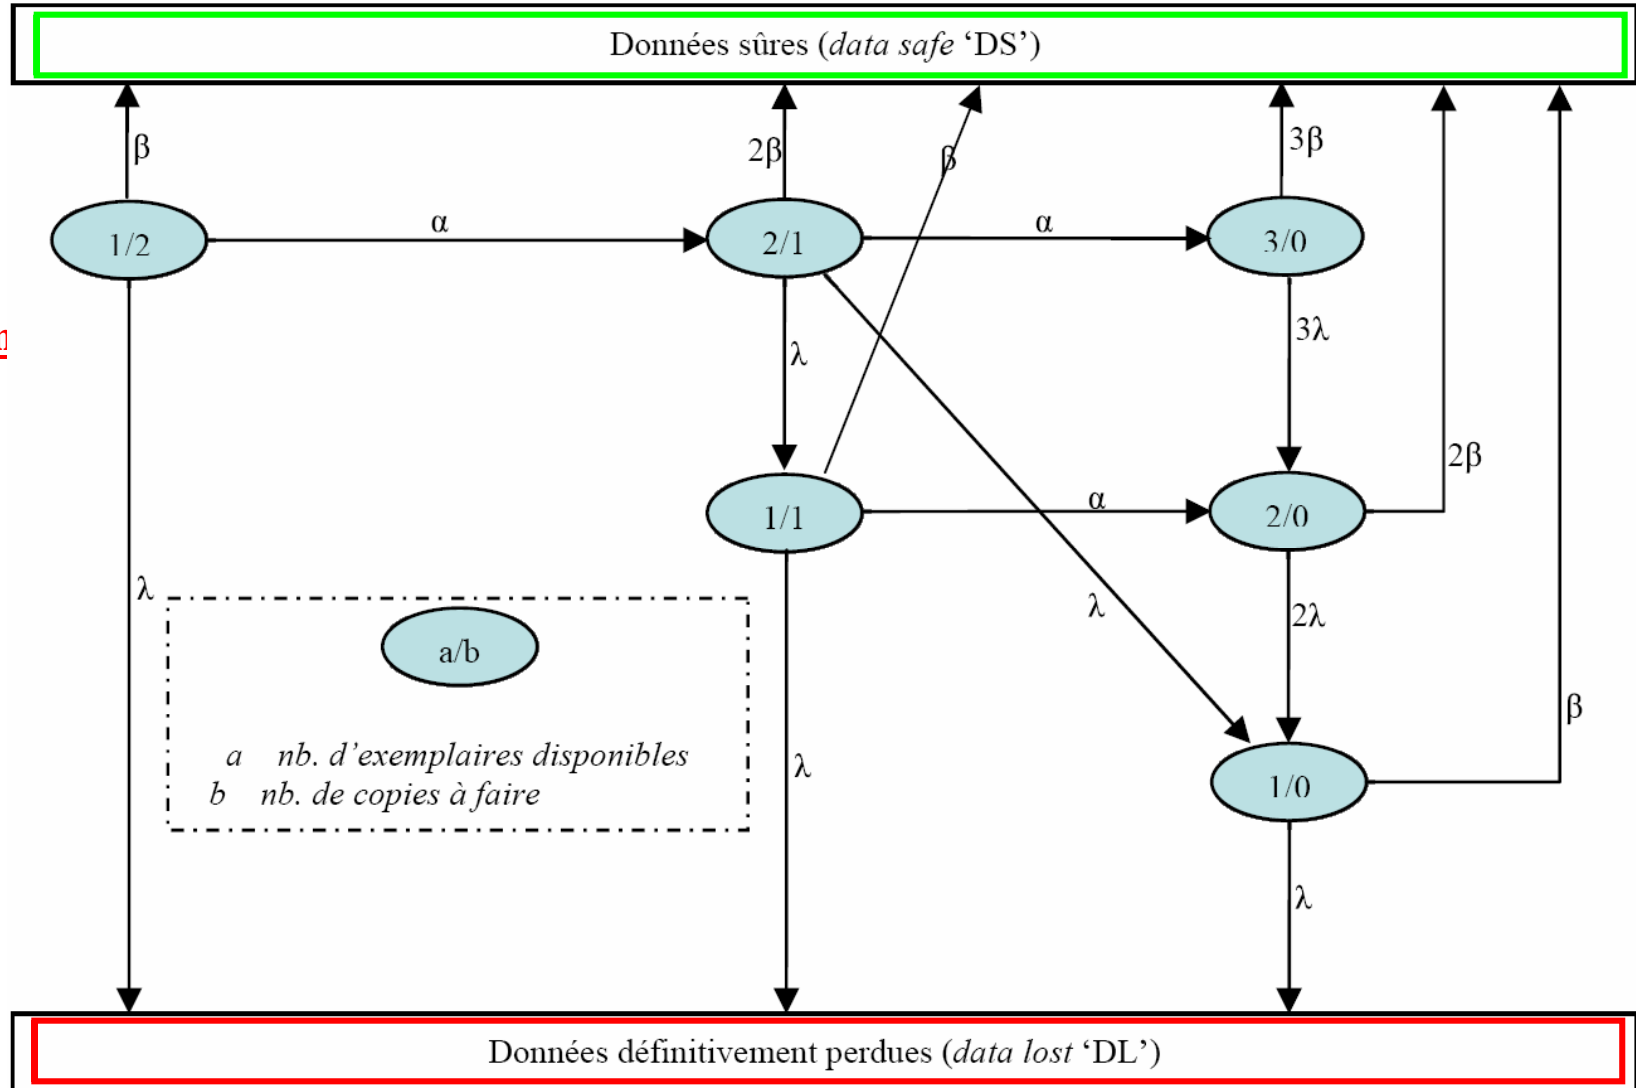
Données sûres (*data safe* 'DS')

β

2β

β

3β

1/2

α

2/1

α

3/0

λ

3λ

2β

1/1

α

2/0

λ

λ

2λ

a/b

β

*a* *nb. d'exemplaires disponibles*
*b* *nb. de copies à faire*

λ

1/0

λ

Données définitivement perdues (*data lost* 'DL')